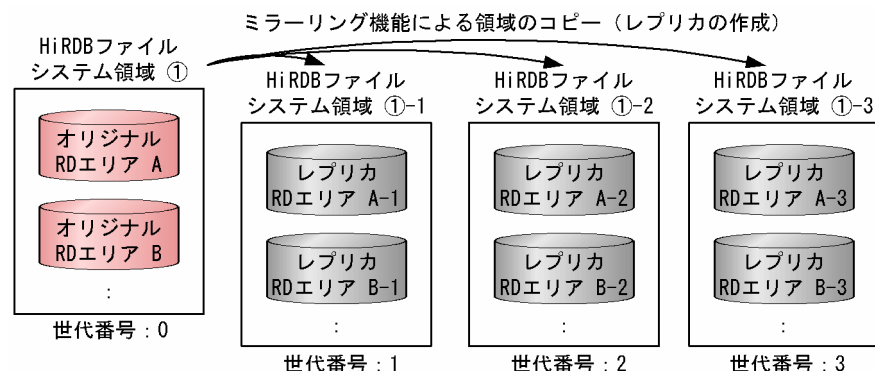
ミラーリング機能による領域のコピー（レプリカの作成）

HiRDBファイルシステム領域 ①

オリジナル RDエリア A

オリジナル RDエリア B

:

世代番号：0

HiRDBファイルシステム領域 ①-1

レプリカ RDエリア A-1

レプリカ RDエリア B-1

:

世代番号：1

HiRDBファイルシステム領域 ①-2

レプリカ RDエリア A-2

レプリカ RDエリア B-2

:

世代番号：2

HiRDBファイルシステム領域 ①-3

レプリカ RDエリア A-3

レプリカ RDエリア B-3

:

世代番号：3